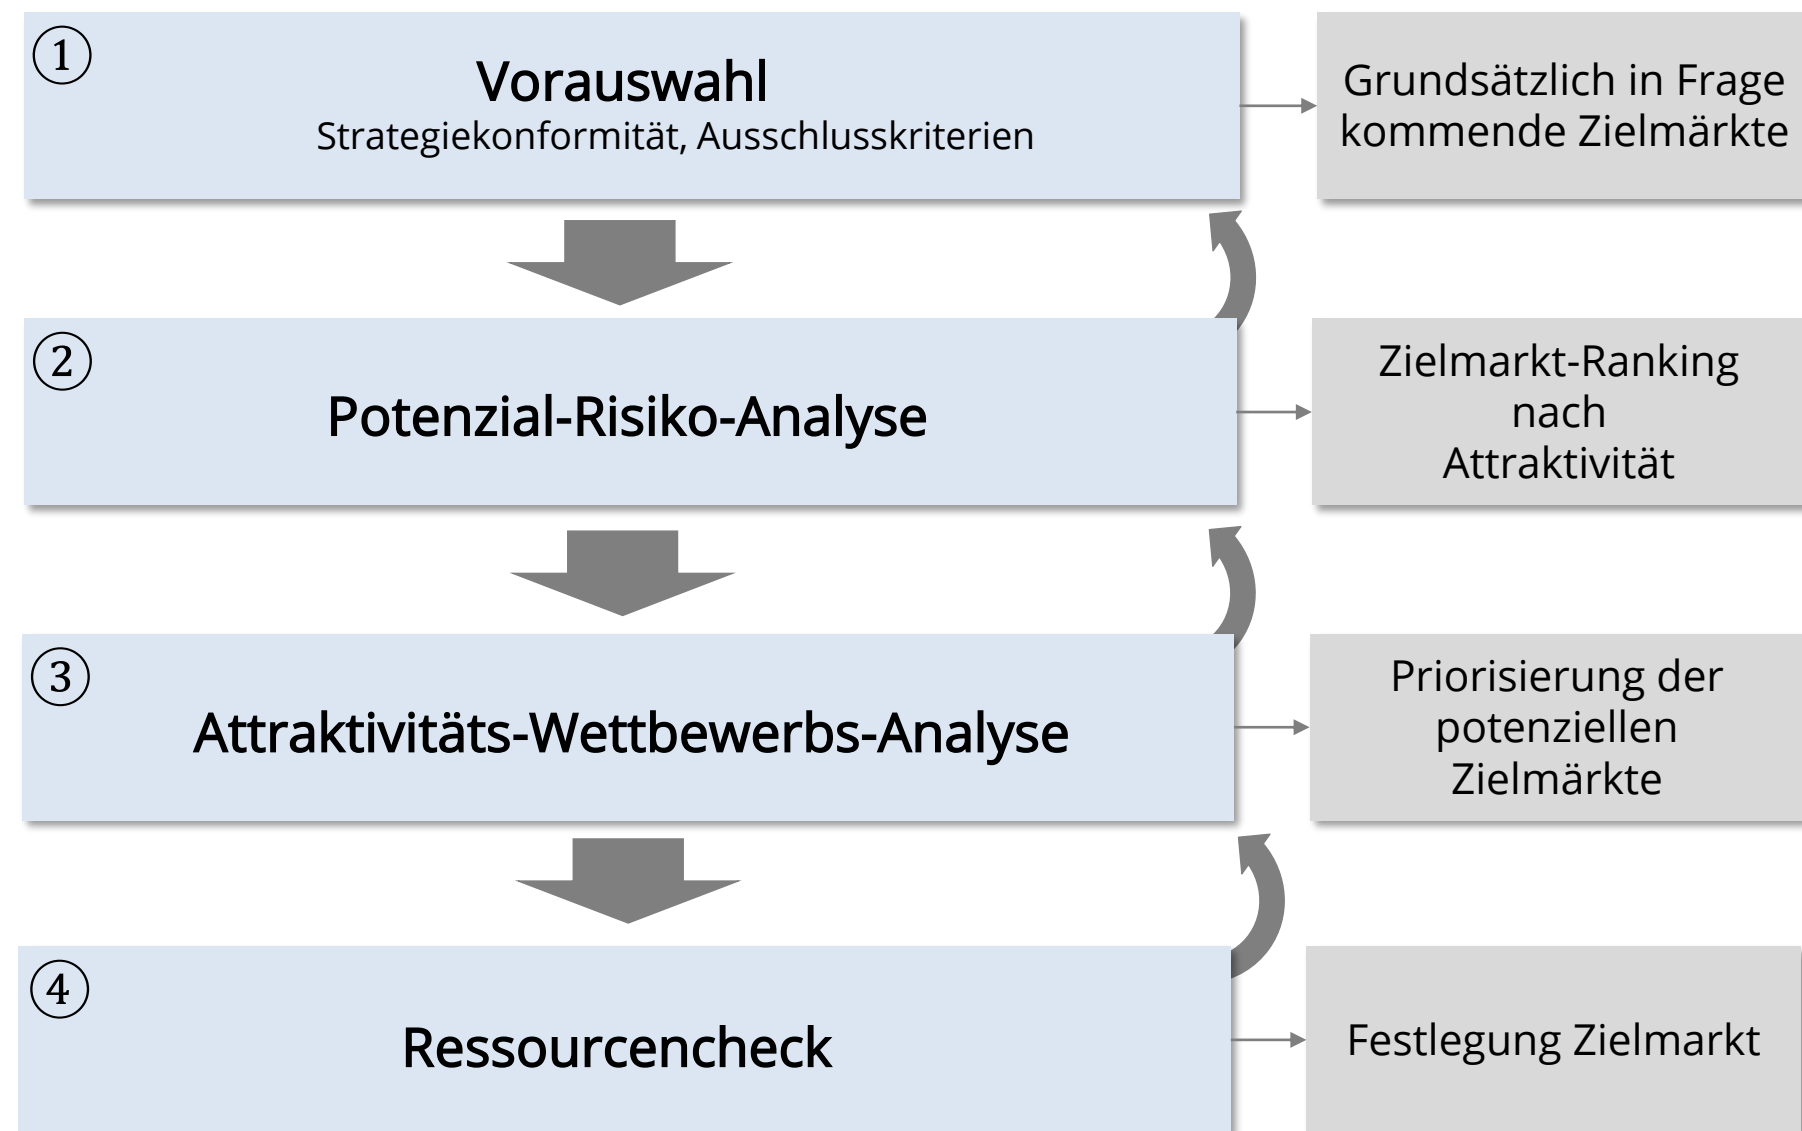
① Vorauswahl
Strategiekonformität, Ausschlusskriterien

Grundsätzlich in Frage kommende Zielmärkte

② Potenzial-Risiko-Analyse

Zielmarkt-Ranking nach Attraktivität

③ Attraktivitäts-Wettbewerbs-Analyse

Priorisierung der potenziellen Zielmärkte

④ Ressourcencheck

Festlegung Zielmarkt